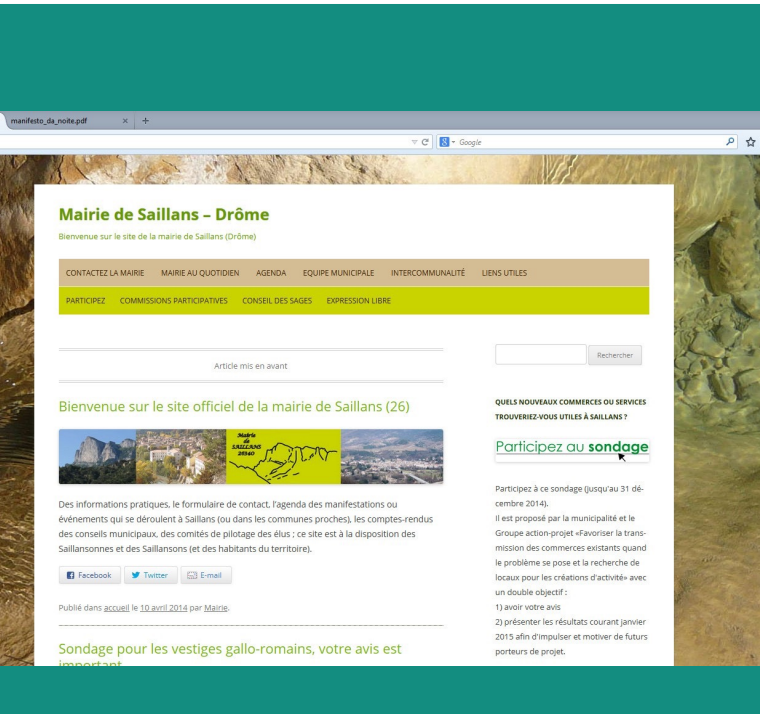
manifesto_da_noite.pdf × +

Google

Mairie de Saillans – Drôme

Bienvenue sur le site de la mairie de Saillans (Drôme)

CONTACTEZ LA MAIRIE MAIRIE AU QUOTIDIEN AGENDA EQUIPE MUNICIPALE INTERCOMMUNALITÉ LIENS UTILES

PARTICIPEZ COMMISSIONS PARTICIPATIVES CONSEIL DES SAGES EXPRESSION LIBRE

Article mis en avant

Bienvenue sur le site officiel de la mairie de Saillans (26)

Mairie de SAILLANS 26340

Des informations pratiques, le formulaire de contact, l'agenda des manifestations ou événements qui se déroulent à Saillans (ou dans les communes proches), les comptes-rendus des conseils municipaux, des comités de pilotage des élus ; ce site est à la disposition des Saillansonnes et des Saillansons (et des habitants du territoire).

Facebook Twitter E-mail

Publié dans accueil le 10 avril 2014 par Mairie.

Sondage pour les vestiges gallo-romains, votre avis est important

Rechercher

QUELS NOUVEAUX COMMERCES OU SERVICES TROUVERIEZ-VOUS UTILES À SAILLANS ?

Participez au sondage

Participez à ce sondage (jusqu'au 31 décembre 2014).
Il est proposé par la municipalité et le Groupe action-projet «Favoriser la transmission des commerces existants quand le problème se pose et la recherche de locaux pour les créations d'activité» avec un double objectif :
1) avoir votre avis
2) présenter les résultats courant janvier 2015 afin d'impulser et motiver de futurs porteurs de projet.